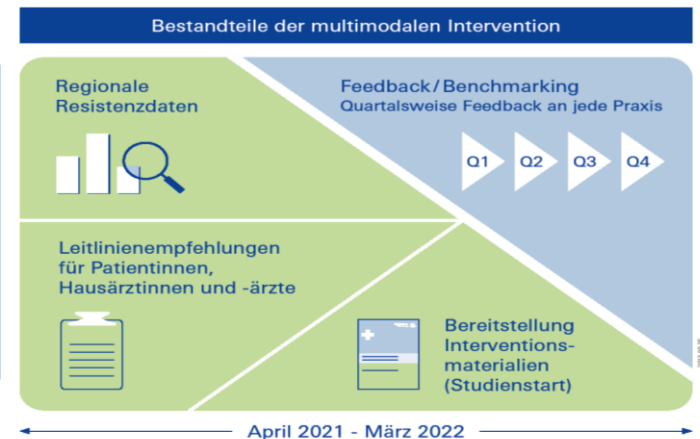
Bestandteile der multimodalen Intervention

Regionale Resistenzdaten

Feedback / Benchmarking
Quartalsweise Feedback an jede Praxis

Q1 Q2 Q3 Q4

Leitlinienempfehlungen für Patientinnen, Hausärztinnen und -ärzte

Bereitstellung Interventionsmaterialien (Studienstart)

April 2021 - März 2022